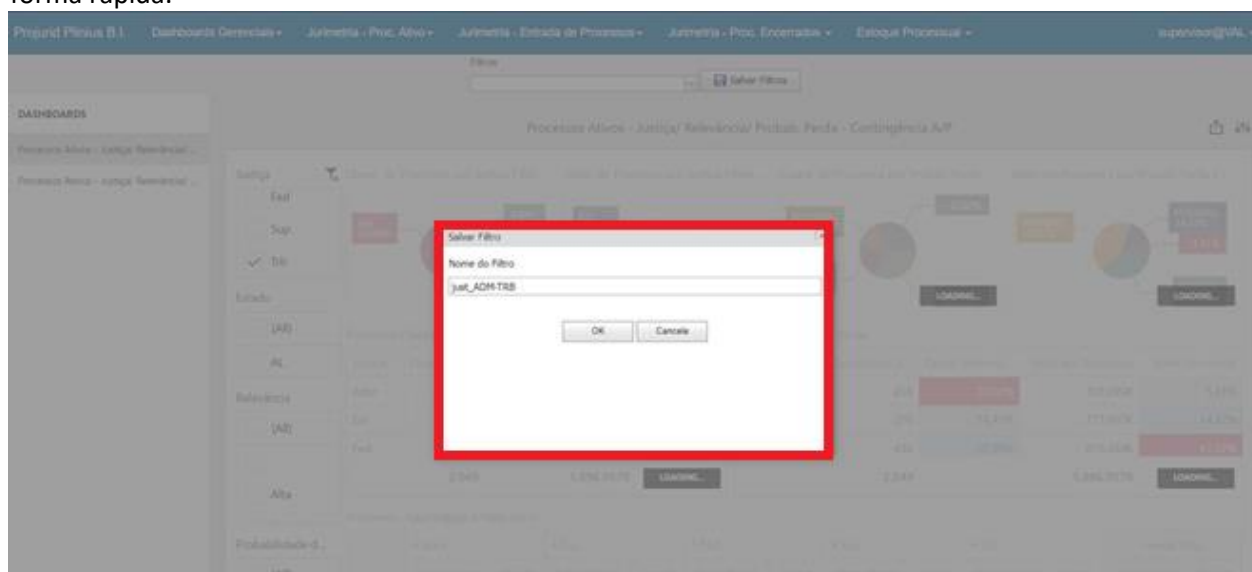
forma rápida.

Projurid Plinius B.I. Dashboards Gerenciais ▾ Jurimetria - Proc. Ativo ▾ Jurimetria - Entrada de Processos ▾ Jurimetria - Proc. Encerrados ▾ Estoque Processual ▾ supervisor@VAL

Filtros
Salvar Filtros

DASHBOARDS
Processos Ativos - Justiça/ Relevância/ ...
Processos Ativos - Justiça/ Relevância/ ...

Processos Ativos - Justiça/ Relevância/ Probab. Perda - Contingência A/P

Justiça
Fed
Sup
✓ Trb
Estado
(All)
AL
Relevância
(All)
Alta
Probabilidade d...

Salvar Filtro
Nome do Filtro
just_ADM-TRB
OK Cancelar

LOADING... LOADING... LOADING... LOADING...